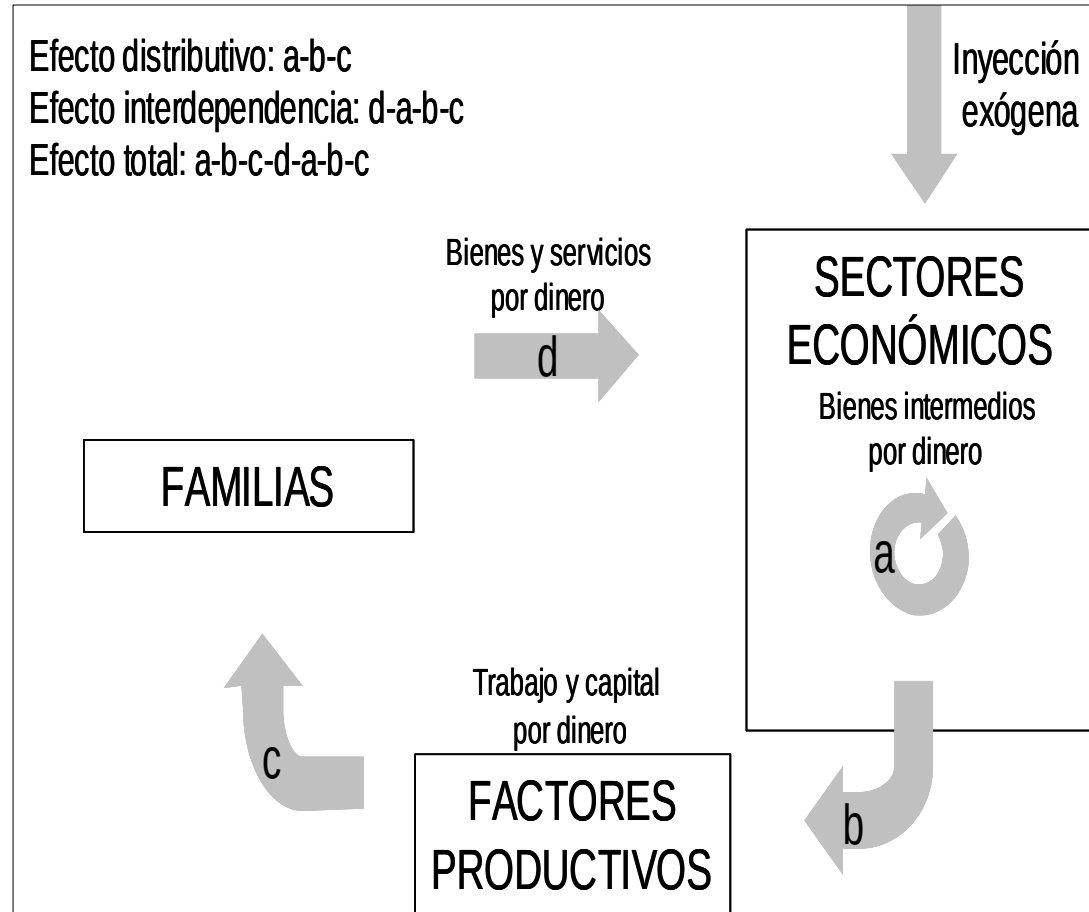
Efecto distributivo: a-b-c
Efecto interdependencia: d-a-b-c
Efecto total: a-b-c-d-a-b-c

Inyección exógena

Bienes y servicios por dinero

d

SECTORES ECONÓMICOS

Bienes intermedios por dinero

a

FAMILIAS

Trabajo y capital por dinero

c

FACTORES PRODUCTIVOS

b